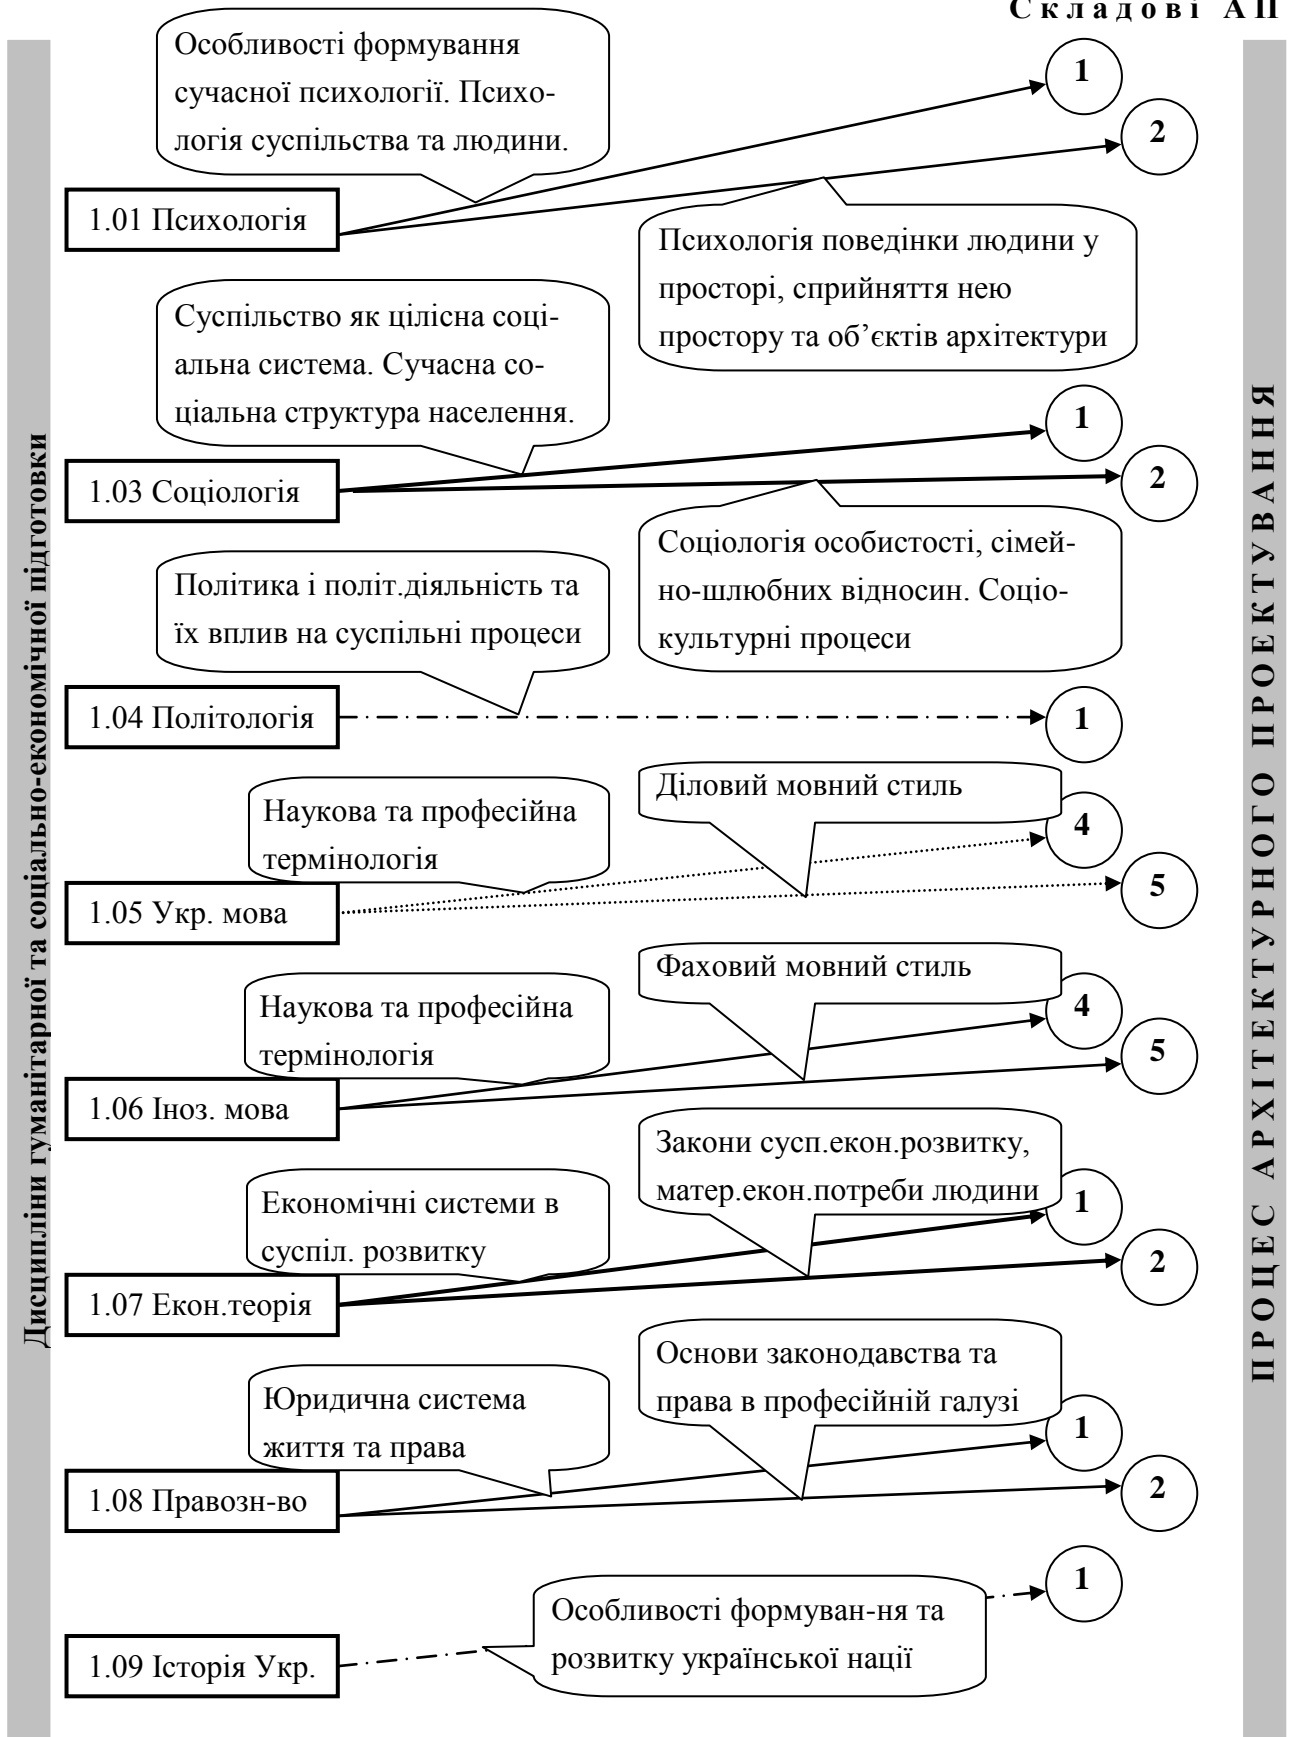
Складові АП

Дисципліни гуманітарної та соціально-економічної підготовки

Особливості формування сучасної психології. Психологія суспільства та людини.

1

2

1.01 Психологія

Психологія поведінки людини у просторі, сприйняття нею простору та об'єктів архітектури

Суспільство як цілісна соціальна система. Сучасна соціальна структура населення.

1

2

1.03 Соціологія

Соціологія особистості, сімейно-шлюбних відносин. Соціокультурні процеси

Політика і політ.діяльність та їх вплив на суспільні процеси

1.04 Політологія

1

Діловий мовний стиль

Наукова та професійна термінологія

4

5

1.05 Укр. мова

Фаховий мовний стиль

Наукова та професійна термінологія

4

5

1.06 Іноз. мова

Закони сусп.екон.розвитку, матер.екон.потреби людини

Економічні системи в суспіл. розвитку

1

2

1.07 Екон.теорія

Основи законодавства та права в професійній галузі

Юридична система життя та права

1

2

1.08 Правозн-во

1

Особливості формуван-ня та розвитку української нації

1.09 Історія Укр.

ПРОЦЕС АРХІТЕКТУРНОГО ПРОЕКТУВАННЯ